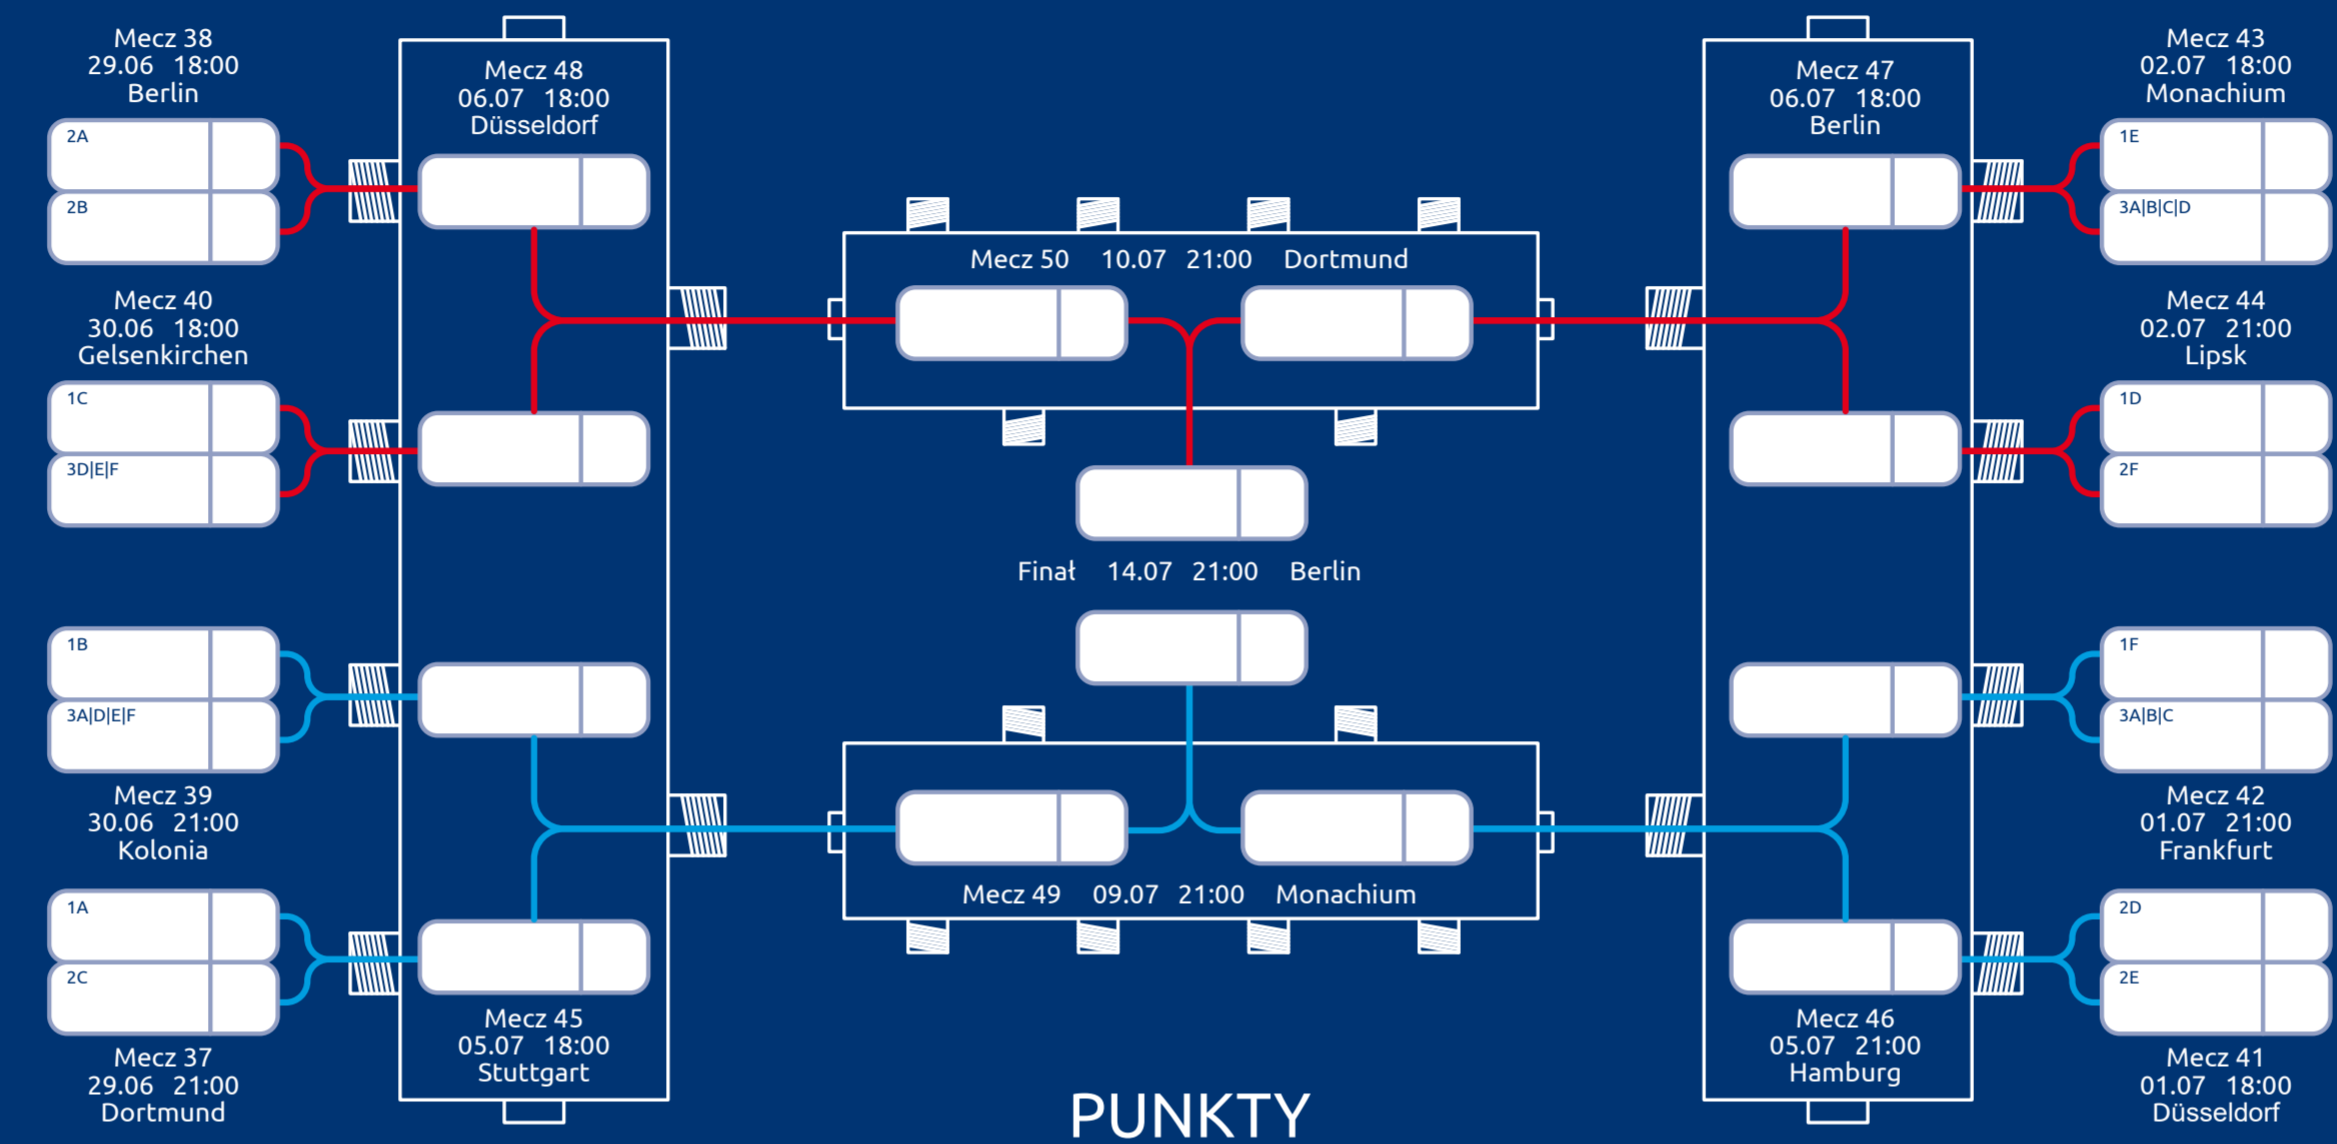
Mecz 38
29.06 18:00
Berlin

2A
2B

Mecz 40
30.06 18:00
Gelsenkirchen

1C
3D|E|F

1B
3A|D|E|F

Mecz 39
30.06 21:00
Kolonia

1A
2C

Mecz 37
29.06 21:00
Dortmund

Mecz 48
06.07 18:00
Düsseldorf

Mecz 45
05.07 18:00
Stuttgart

Mecz 50 10.07 21:00 Dortmund

Finał 14.07 21:00 Berlin

Mecz 49 09.07 21:00 Monachium

Mecz 47
06.07 18:00
Berlin

Mecz 46
05.07 21:00
Hamburg

Mecz 43
02.07 18:00
Monachium

1E
3A|B|C|D

Mecz 44
02.07 21:00
Lipsk

1D
2F

1F
3A|B|C

Mecz 42
01.07 21:00
Frankfurt

2D
2E

Mecz 41
01.07 18:00
Düsseldorf

PUNKTY